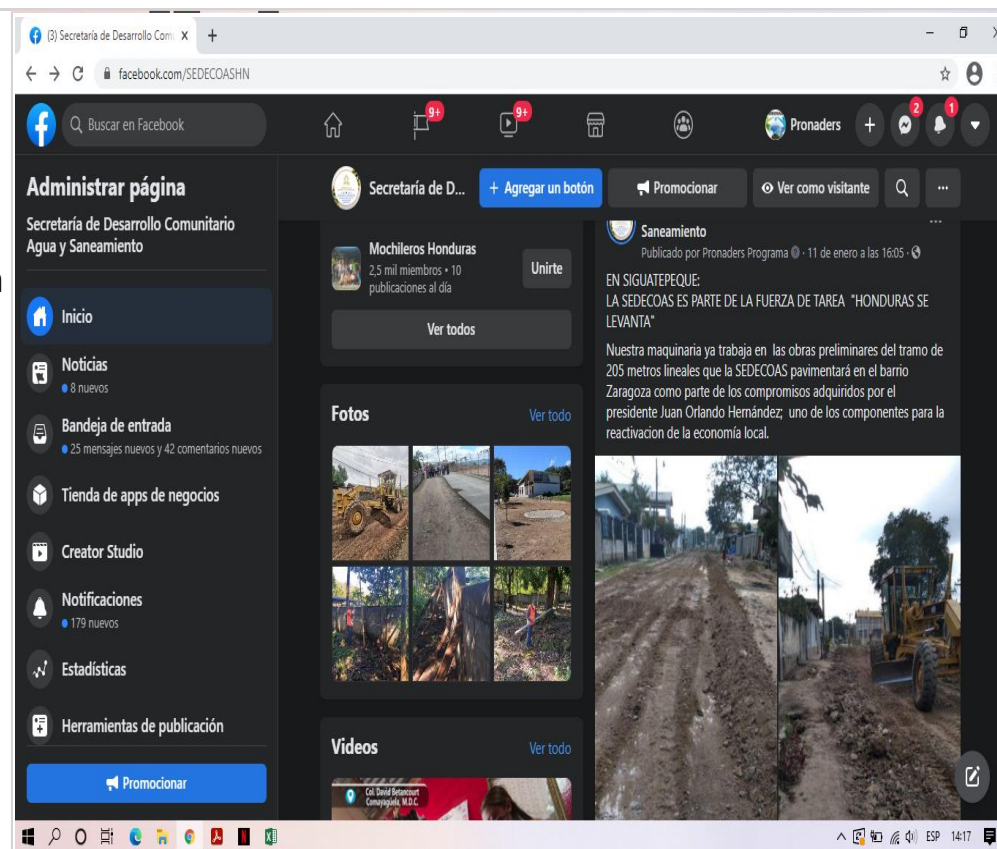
(3) Secretaría de Desarrollo Com X +

facebook.com/SEDECOASHN

Buscar en Facebook

9+ 9+

Pronaders + 2 1

Administrar página

Secretaría de Desarrollo Comunitario Agua y Saneamiento

Inicio

Noticias
8 nuevos

Bandeja de entrada
25 mensajes nuevos y 42 comentarios nuevos

Tienda de apps de negocios

Creator Studio

Notificaciones
179 nuevos

Estadísticas

Herramientas de publicación

Promocionar

Secretaría de D...

+ Agregar un botón

Promocionar

Ver como visitante

Mochileros Honduras
2,5 mil miembros • 10 publicaciones al día

Unirte

Ver todos

Fotos

Ver todo

Videos

Ver todo

Col. David Betancourt Comayagüela, M.D.C.

Saneamiento
Publicado por Pronaders Programa · 11 de enero a las 16:05 ·

EN SIGUATEPEQUE:
LA SEDECOAS ES PARTE DE LA FUERZA DE TAREA "HONDURAS SE LEVANTA"

Nuestra maquinaria ya trabaja en las obras preliminares del tramo de 205 metros lineales que la SEDECOAS pavimentará en el barrio Zaragoza como parte de los compromisos adquiridos por el presidente Juan Orlando Hernández; uno de los componentes para la reactivacion de la economía local.

ESP 14:17